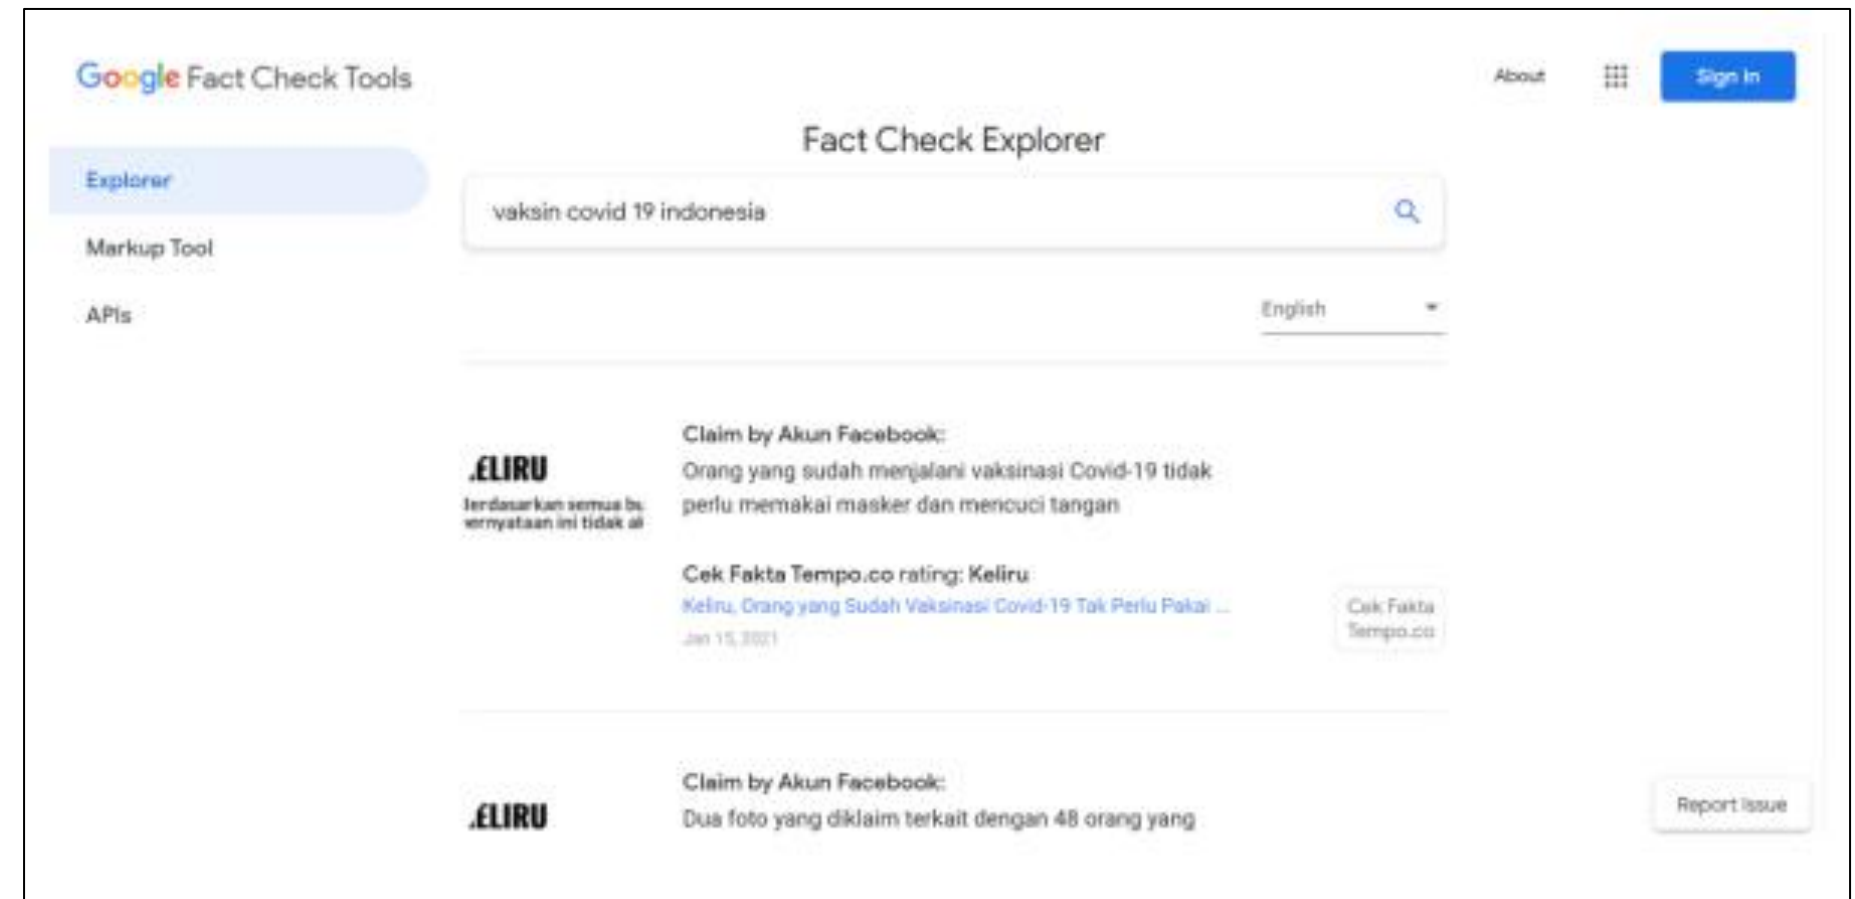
Google Fact Check Tools

About

Sign In

Explorer

Markup Tool

APIs

Fact Check Explorer

vaksin covid 19 indonesia

English

ELIRU

Berdasarkan semua bu pernyataan ini tidak ak

Claim by Akun Facebook:

Orang yang sudah menjalani vaksinasi Covid-19 tidak perlu memakai masker dan mencuci tangan

Cek Fakta Tempo.co rating: Keliru

Keliru, Orang yang Sudah Vaksinasi Covid-19 Tak Perlu Pakai ...

Jan 15, 2021

Cek Fakta Tempo.co

ELIRU

Claim by Akun Facebook:

Dua foto yang diklaim terkait dengan 48 orang yang

Report Issue